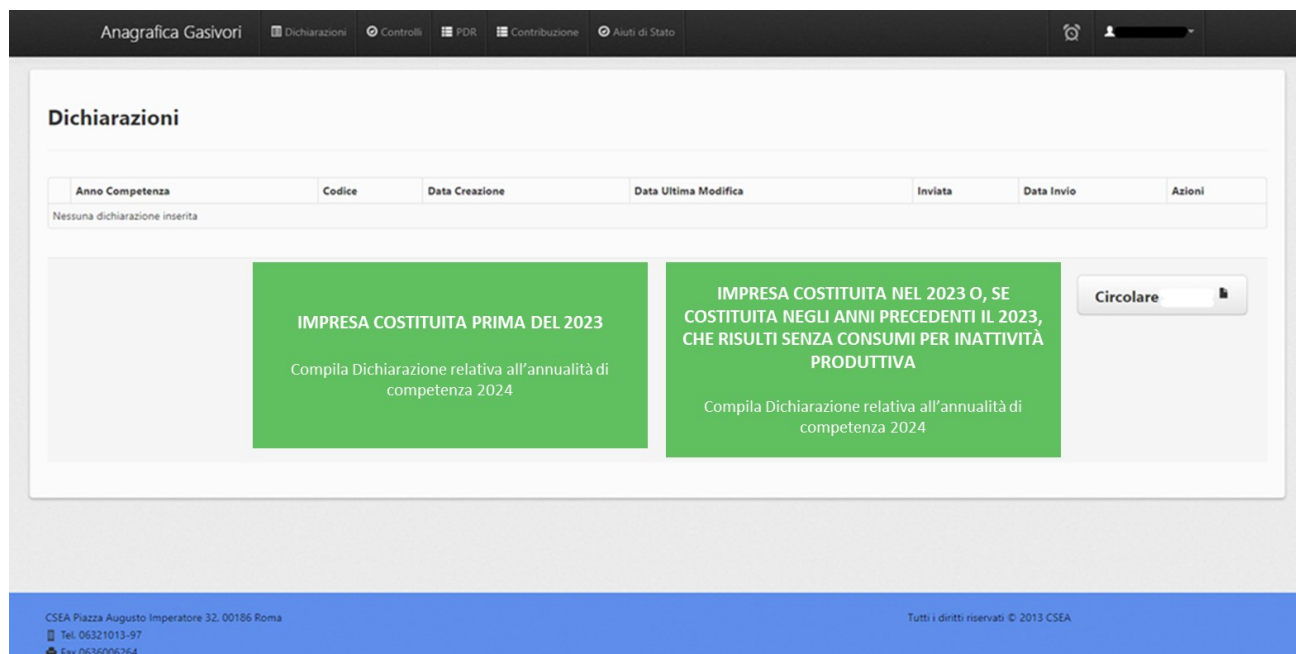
Anagrafica Gasivori Dichiarazioni Controlli PDR Contribuzione Aiuti di Stato

Dichiarazioni

| Anno Competenza | Codice | Data Creazione | Data Ultima Modifica | Inviata | Data Invio | Azioni |
|---|---|---|---|---|---|---|
| Nessuna dichiarazione inserita | | | | | | |

IMPRESA COSTITUITA PRIMA DEL 2023

Compila Dichiarazione relativa all'annualità di competenza 2024

IMPRESA COSTITUITA NEL 2023 O, SE COSTITUITA NEGLI ANNI PRECEDENTI IL 2023, CHE RISULTI SENZA CONSUMI PER INATTIVITÀ PRODUTTIVA

Compila Dichiarazione relativa all'annualità di competenza 2024

Circolare

CSEA Piazza Augusto Imperatore 32, 00186 Roma
Tel. 06321013-97
Fax 0636006264

Tutti i diritti riservati © 2013 CSEA